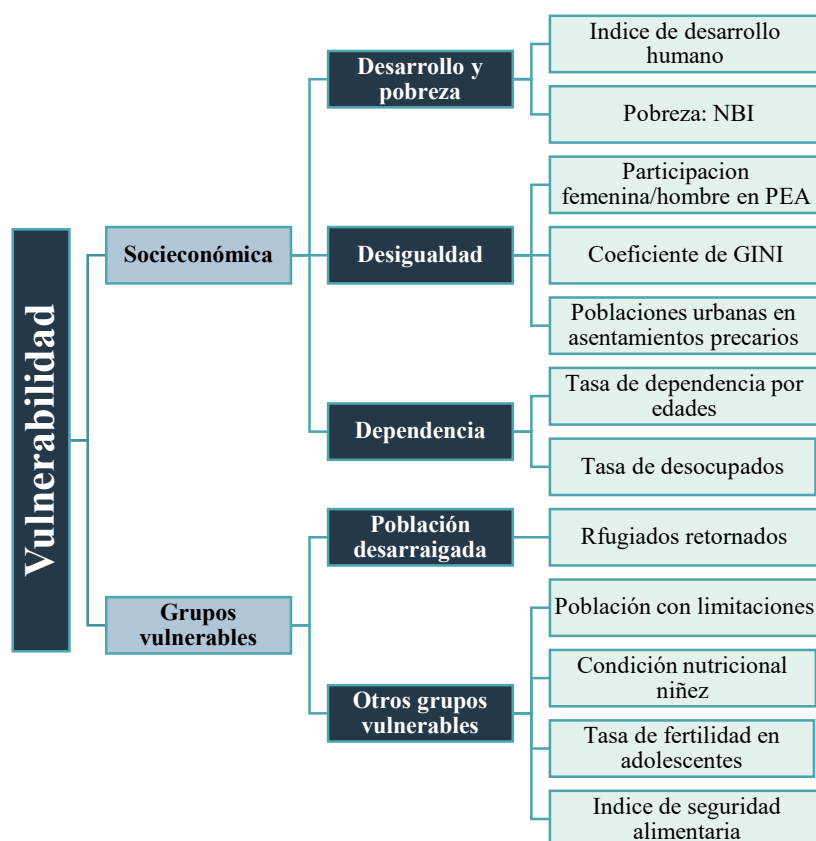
Vulnerabilidad

Socieconómica

Desarrollo y pobreza

Indice de desarrollo humano

Pobreza: NBI

Desigualdad

Participacion femenina/hombre en PEA

Coeficiente de GINI

Poblaciones urbanas en asentamientos precarios

Dependencia

Tasa de dependencia por edades

Tasa de desocupados

Grupos vulnerables

Población desarraigada

Rfugiados retornados

Otros grupos vulnerables

Población con limitaciones

Condición nutricional niñez

Tasa de fertilidad en adolescentes

Indice de seguridad alimentaria